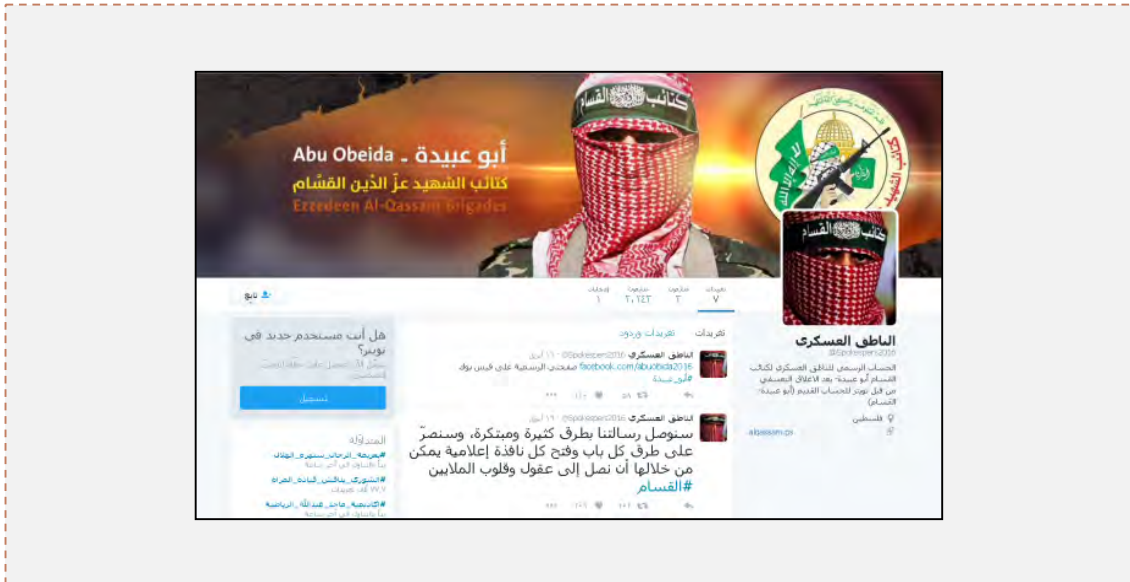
Abu Obeida - أبو عبيدة
كتائب الشهيد عزّ الدين القسّام
Ezzedeen Al-Qassam Brigades

كتائب القسام

تغريدات
٧
متابَعون
٣
متابِعون
٢،١٤٣
إعجابات
١

تابع

الناطق العسكري
@Spokesperson2016
الحساب الرسمي للناطق العسكري لكتائب القسام أبو عبيدة، بعد الاغلاق التعسفي من قبل تويتر للحساب القديم (أبو عبيدة- القسام)
فلسطين
alqassam.ps

تغريدات
تغريدات وردود

الناطق العسكري @Spokesperson2016 · ١٦ أبريل
صفحتنا الرسمية على فيس بوك facebook.com/abuobaida2016
#أبو_عبيدة

الناطق العسكري @Spokesperson2016 · ١٦ أبريل
سنوصل رسالتنا بطرق كثيرة ومبتكرة، وسنطرق على طرق كل باب وفتح كل نافذة إعلامية يمكن من خلالها أن نصل إلى عقول وقلوب الملايين
#القسام

هل أنت مستخدم جديد في تويتر؟
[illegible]
تسجيل

المتداولة
#جريمة_اغتيال_سهيرة_الهلال
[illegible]
#الشورى_يناقش_البادة_المراة
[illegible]
#كاشفية_ماجد_عبدالله_الرياضية
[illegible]